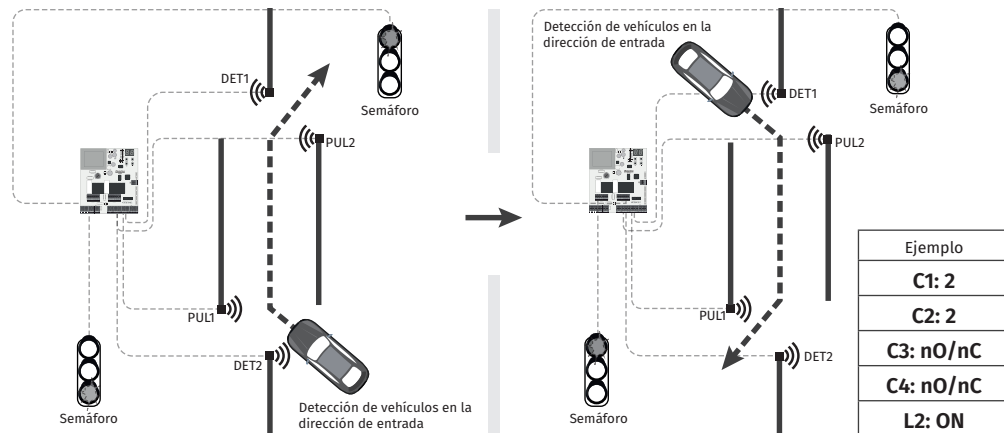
DET1

Semáforo

PUL2

PUL1

DET2

Semáforo

Detección de vehículos en la dirección de entrada

Detección de vehículos en la dirección de entrada

DET1

Semáforo

PUL2

PUL1

DET2

Semáforo

| Ejemplo |
|---|
| C1: 2 |
| C2: 2 |
| C3: nO/nC |
| C4: nO/nC |
| L2: ON |